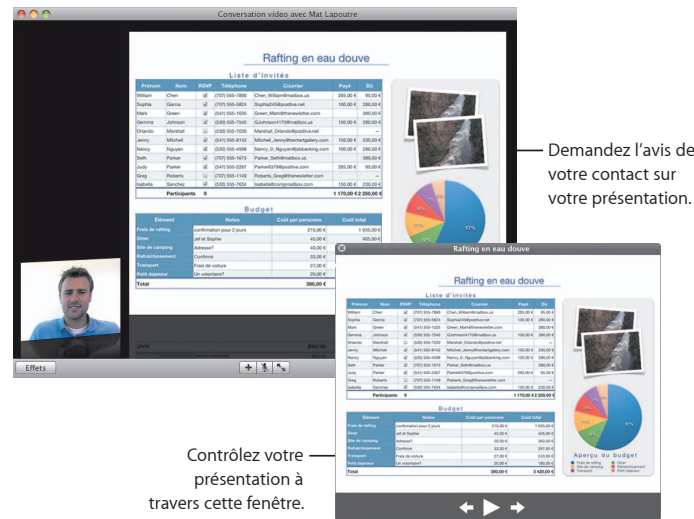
Conversation vidéo avec Mat Lapoutre

Rafting en eau douve

Liste d'invités

| Prénom | Nom | RSVP | Téléphone | Courrier | Payé | Dû |
|---|---|---|---|---|---|---|
| William | Chen | ☑ | (707) 555-7890 | Chen_William@mailbox.us | 285,00 € | 95,00 € |
| Sophia | Garcia | ☑ | (707) 555-5824 | Sophia245@positive.net | 100,00 € | 280,00 € |
| Mark | Green | ☑ | (541) 555-1020 | Green_Mark@thenewletter.com | 285,00 € | 95,00 € |
| Gemma | Johnson | ☑ | (530) 555-7540 | GJohnson1179@mailbox.us | 285,00 € | 95,00 € |
| Orlando | Marshall | ☐ | (530) 555-7200 | Marshall_Orlando@positive.net | | -- |
| Jenny | Mitchell | ☑ | (541) 555-8142 | Mitchell_Jenny@thentargallery.com | 100,00 € | 280,00 € |
| Nancy | Nguyen | ☑ | (530) 555-4588 | Nancy_D_Nguyen@globalbanking.com | 100,00 € | 280,00 € |
| Seth | Parker | ☑ | (707) 555-1673 | Parker_Seth@mailbox.us | | 380,00 € |
| Judy | Parker | ☑ | (541) 555-2267 | Parker6379@positive.net | 285,00 € | 95,00 € |
| Greg | Roberts | ☐ | (707) 555-1148 | Roberts_Greg@thenewletter.com | | -- |
| Isabella | Sanchez | ☑ | (530) 555-7634 | Isabella@compmailbox.com | 150,00 € | 230,00 € |
| | Participants | 9 | | | 1 170,00 € | 2 200,00 € |

Budget

| Élément | Notes | Coût par personne | Coût total |
|---|---|---|---|
| Frais de rafting | confirmation pour 2 jours | 215,00 € | 1 935,00 € |
| Dîner | Jef et Sophie | 45,00 € | 405,00 € |
| Site de camping | Adresse? | 40,00 € | |
| Rafraîchissement | Confirmé | 33,00 € | |
| Transport | Frais de voiture | 27,00 € | |
| Petit déjeuner | Un volontaire? | 20,00 € | |
| Total | | 380,00 € | |

Effets

Demandez l'avis de votre contact sur votre présentation.

Rafting en eau douve

Aperçu du budget
Frais de rafting
Site de camping
Transport
Dîner
Rafraîchissement
Petit déjeuner

Contrôlez votre présentation à travers cette fenêtre.